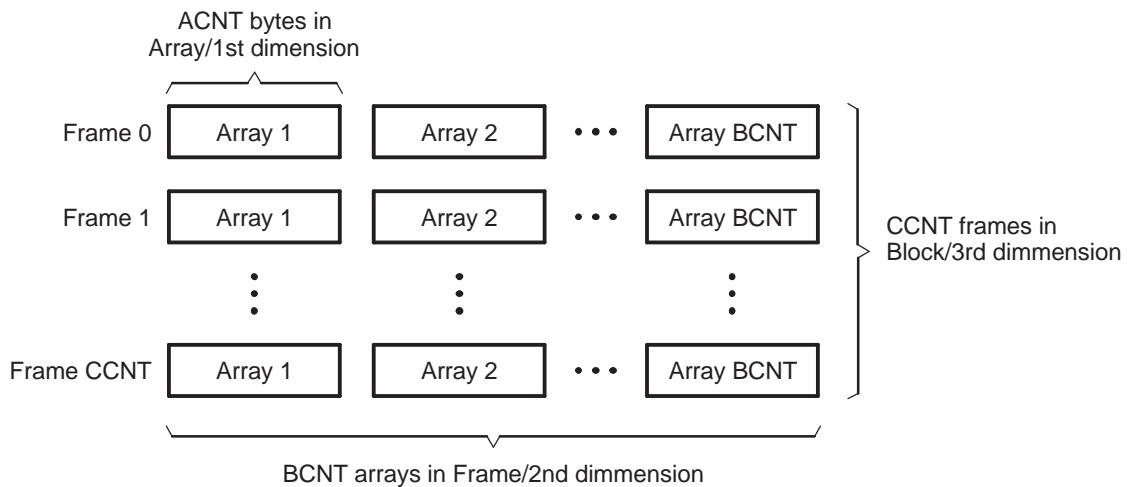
ACNT bytes in
Array/1st dimension

Frame 0 Array 1 Array 2 • • • Array BCNT

Frame 1 Array 1 Array 2 • • • Array BCNT

Frame CCNT Array 1 Array 2 • • • Array BCNT

CCNT frames in
Block/3rd dimmension

BCNT arrays in Frame/2nd dimmension